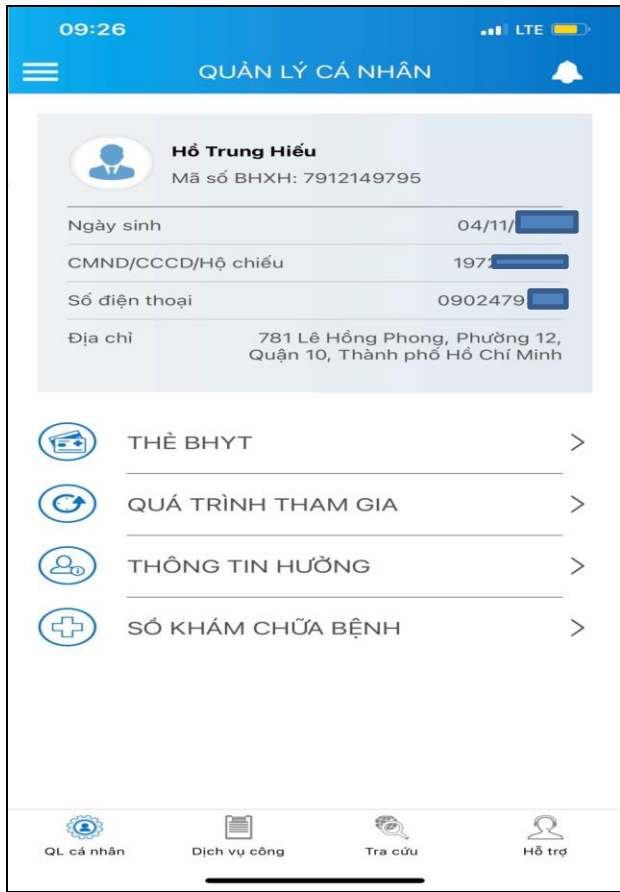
09:26

LTE

QUẢN LÝ CÁ NHÂN

Hồ Trung Hiếu
Mã số BHXH: 7912149795

Ngày sinh 04/11/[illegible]

CMND/CCCD/Hộ chiếu 197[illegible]

Số điện thoại 0902479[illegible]

Địa chỉ 781 Lê Hồng Phong, Phường 12, Quận 10, Thành phố Hồ Chí Minh

THẺ BHYT >

QUÁ TRÌNH THAM GIA >

THÔNG TIN HƯỞNG >

SỔ KHÁM CHỮA BỆNH >

QL cá nhân
Dịch vụ công
Tra cứu
Hỗ trợ